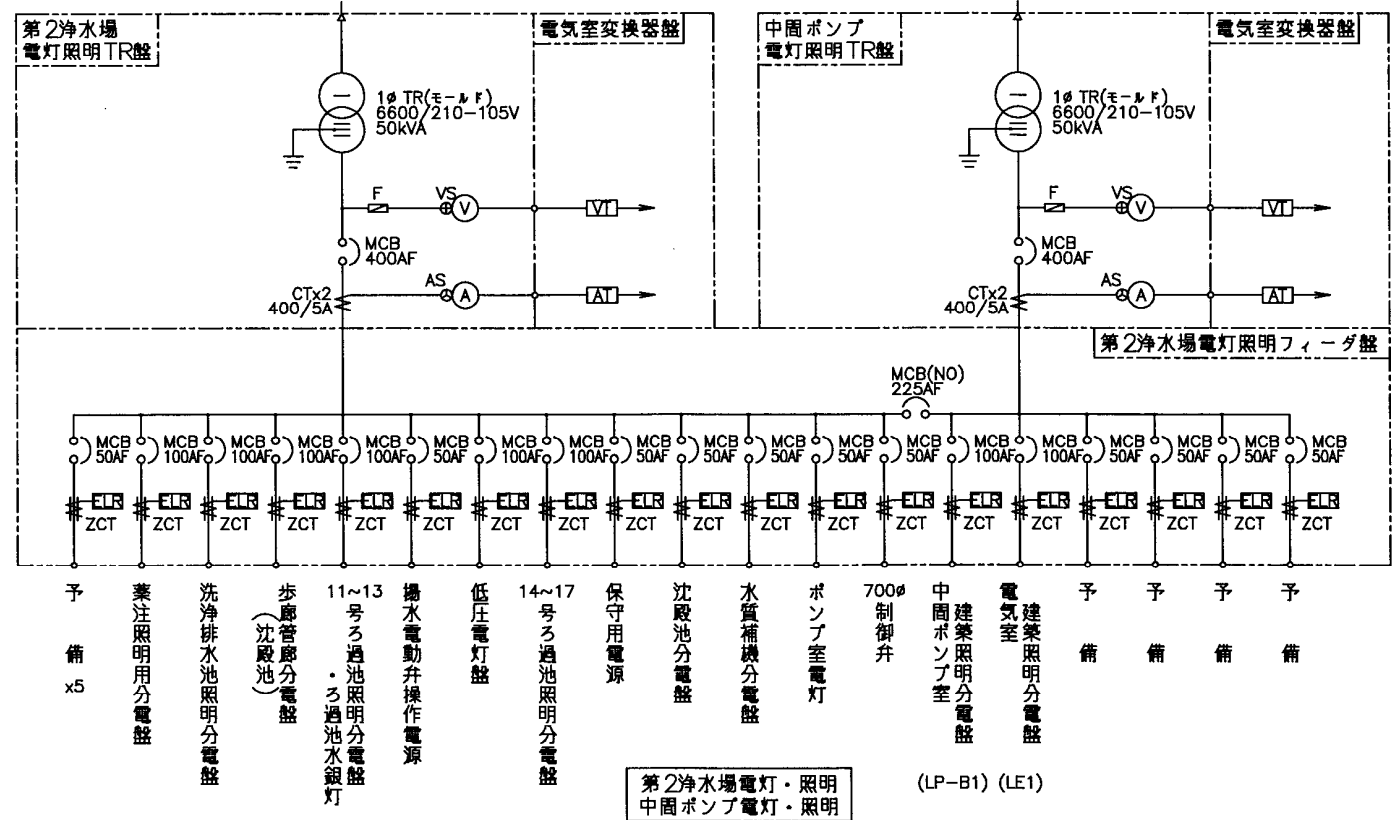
第2浄水場
電灯照明TR盤

電気室変換器盤

$1\phi$ TR(モールド)
6600/210−105V
50kVA

F
VS
V
VT

MCB
400AF

AS
A
AT

CTx2
400/5A

中間ポンプ
電灯照明TR盤

電気室変換器盤

$1\phi$ TR(モールド)
6600/210−105V
50kVA

F
VS
V
VT

MCB
400AF

AS
A
AT

CTx2
400/5A

第2浄水場電灯照明フィーダ盤

MCB(NO)
225AF

MCB 50AF
MCB 100AF
MCB 100AF
MCB 100AF
MCB 100AF
MCB 100AF
MCB 50AF
MCB 100AF
MCB 100AF
MCB 50AF
MCB 50AF
MCB 50AF
MCB 50AF
MCB 50AF
MCB 100AF
MCB 100AF
MCB 50AF
MCB 50AF
MCB 50AF
MCB 50AF

ELR ZCT
ELR ZCT
ELR ZCT
ELR ZCT
ELR ZCT
ELR ZCT
ELR ZCT
ELR ZCT
ELR ZCT
ELR ZCT
ELR ZCT
ELR ZCT
ELR ZCT
ELR ZCT
ELR ZCT
ELR ZCT
ELR ZCT
ELR ZCT
ELR ZCT
ELR ZCT

予備 x5

薬注照明用分電盤

洗浄排水池照明分電盤

歩廊管廊分電盤 (沈殿池)

11~13号ろ過池照明分電盤・ろ過池水銀灯

揚水電動弁操作電源

低圧電灯盤

14~17号ろ過池照明分電盤

保守用電源

沈殿池分電盤

水質補機分電盤

ポンプ室電灯

700ø制御弁

中間ポンプ室 建築照明分電盤

電気室 建築照明分電盤

予備

予備

予備

予備

第2浄水場電灯・照明
中間ポンプ電灯・照明

(LP−B1) (LE1)